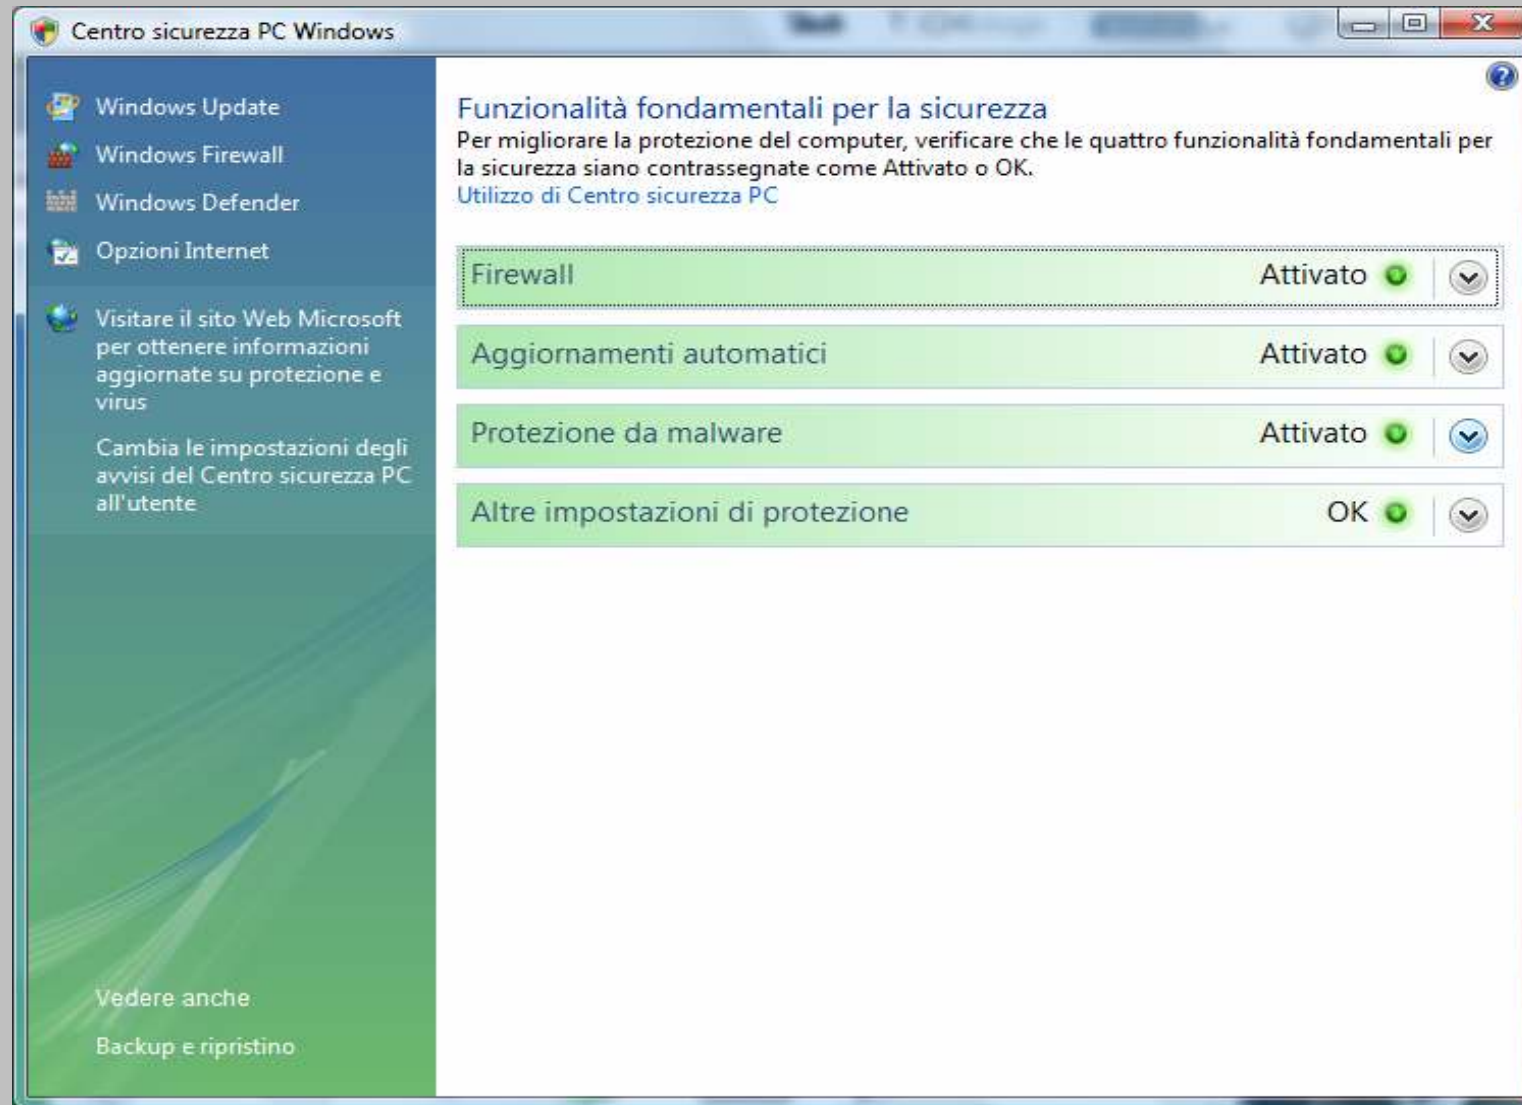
Centro sicurezza PC Windows

Windows Update
Windows Firewall
Windows Defender
Opzioni Internet

Visitare il sito Web Microsoft per ottenere informazioni aggiornate su protezione e virus

Cambia le impostazioni degli avvisi del Centro sicurezza PC all'utente

Vedere anche
Backup e ripristino

Funzionalità fondamentali per la sicurezza
Per migliorare la protezione del computer, verificare che le quattro funzionalità fondamentali per la sicurezza siano contrassegnate come Attivato o OK.
Utilizzo di Centro sicurezza PC

| | |
|---|---|
| Firewall | Attivato |
| Aggiornamenti automatici | Attivato |
| Protezione da malware | Attivato |
| Altre impostazioni di protezione | OK |